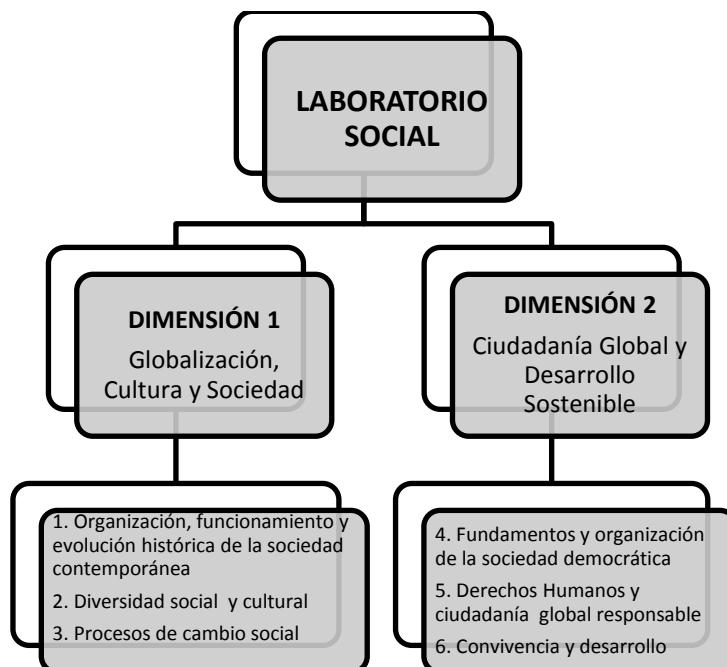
LABORATORIO SOCIAL

DIMENSIÓN 1
Globalización, Cultura y Sociedad

DIMENSIÓN 2
Ciudadanía Global y Desarrollo Sostenible

1. Organización, funcionamiento y evolución histórica de la sociedad contemporánea
2. Diversidad social y cultural
3. Procesos de cambio social

4. Fundamentos y organización de la sociedad democrática
5. Derechos Humanos y ciudadanía global responsable
6. Convivencia y desarrollo